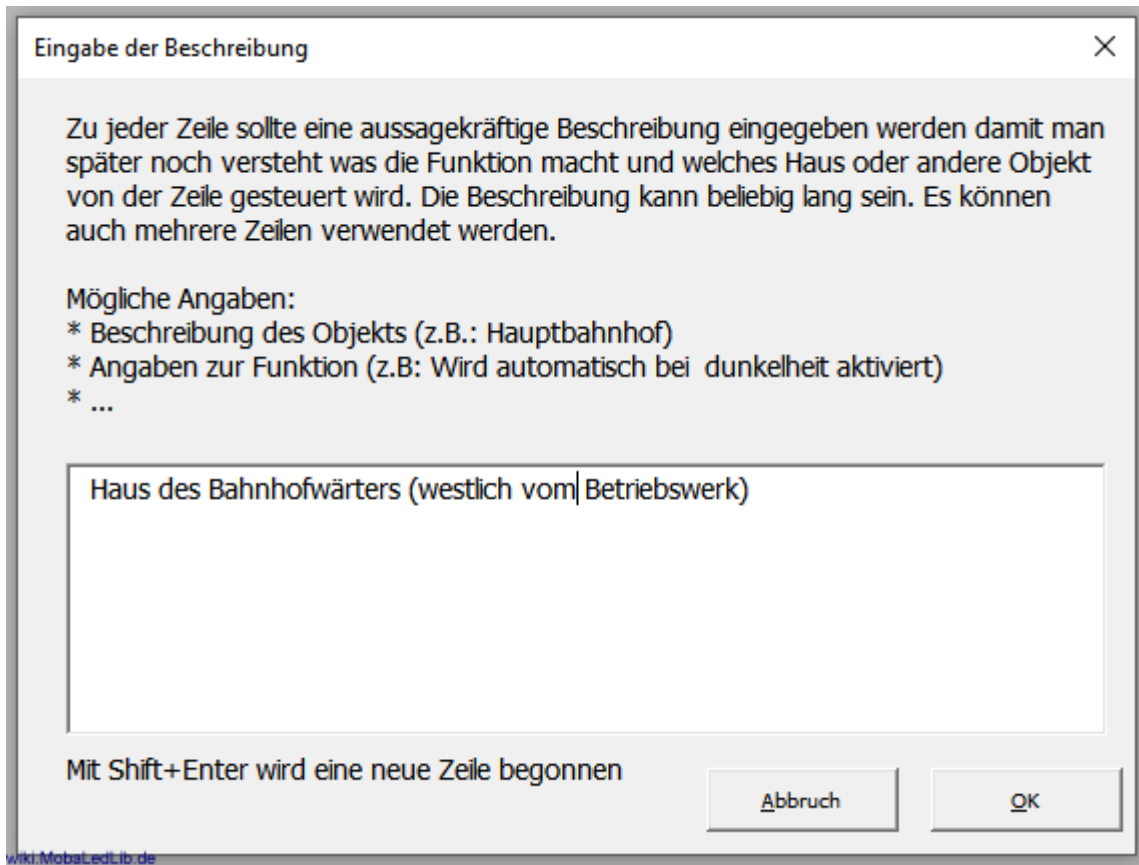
Eingabe der Beschreibung

×

Zu jeder Zeile sollte eine aussagekräftige Beschreibung eingegeben werden damit man später noch versteht was die Funktion macht und welches Haus oder andere Objekt von der Zeile gesteuert wird. Die Beschreibung kann beliebig lang sein. Es können auch mehrere Zeilen verwendet werden.

Mögliche Angaben:
* Beschreibung des Objekts (z.B.: Hauptbahnhof)
* Angaben zur Funktion (z.B: Wird automatisch bei  dunkelheit aktiviert)
* ...

Haus des Bahnhofwärters (westlich vom Betriebswerk)

Mit Shift+Enter wird eine neue Zeile begonnen

Abbruch

OK

wiki.MobaLedLib.de